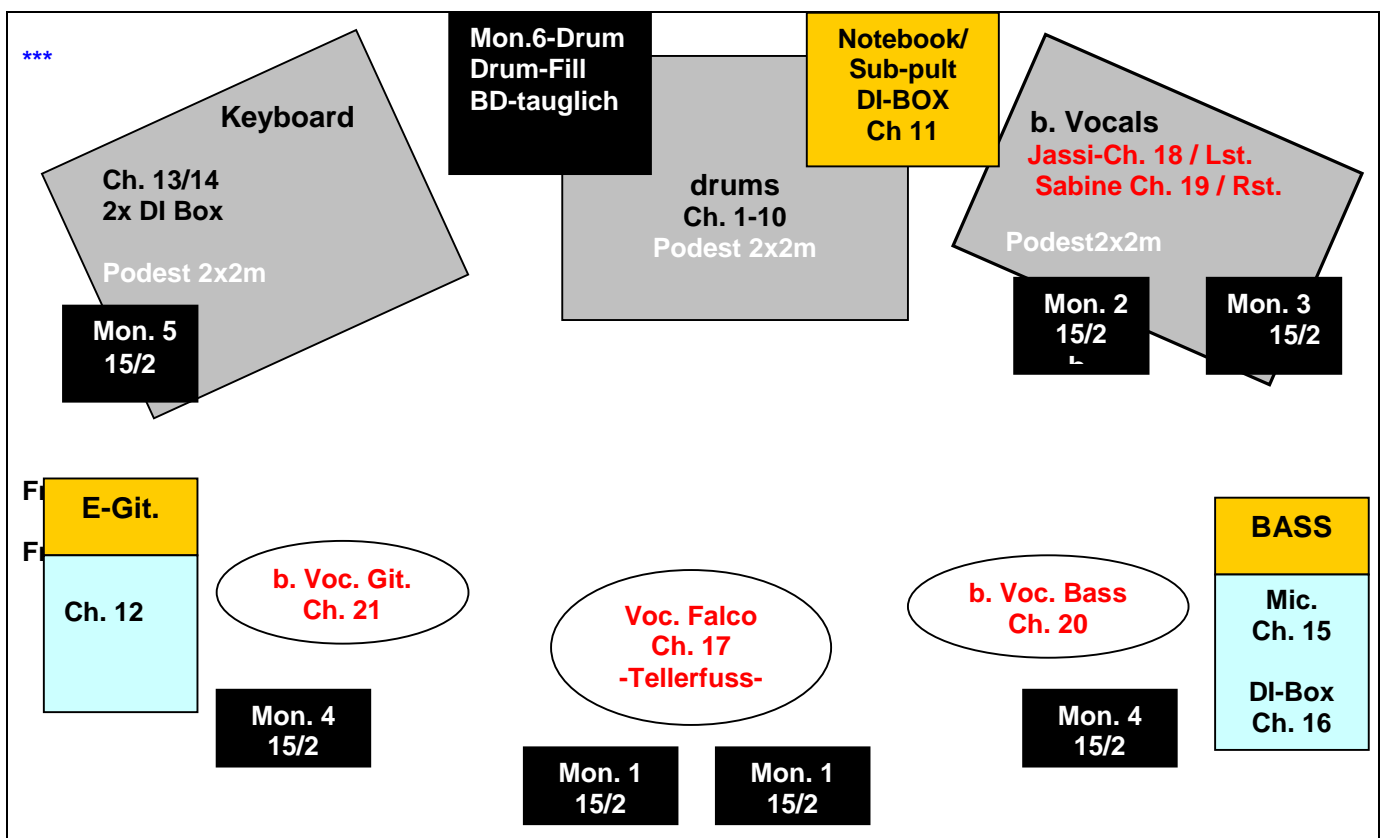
***

Keyboard
Ch. 13/14
2x DI Box
Podest 2x2m

Mon.6-Drum
Drum-Fill
BD-tauglich

drums
Ch. 1-10
Podest 2x2m

Notebook/
Sub-pult
DI-BOX
Ch 11

b. Vocals
Jassi-Ch. 18 / Lst.
Sabine Ch. 19 / Rst.
Podest2x2m

Mon. 5
15/2

Mon. 2
15/2
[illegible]

Mon. 3
15/2

Fr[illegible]
Fr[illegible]

E-Git.
Ch. 12

b. Voc. Git.
Ch. 21

Voc. Falco
Ch. 17
-Tellerfuss-

b. Voc. Bass
Ch. 20

BASS
Mic.
Ch. 15
DI-Box
Ch. 16

Mon. 4
15/2

Mon. 4
15/2

Mon. 1
15/2

Mon. 1
15/2